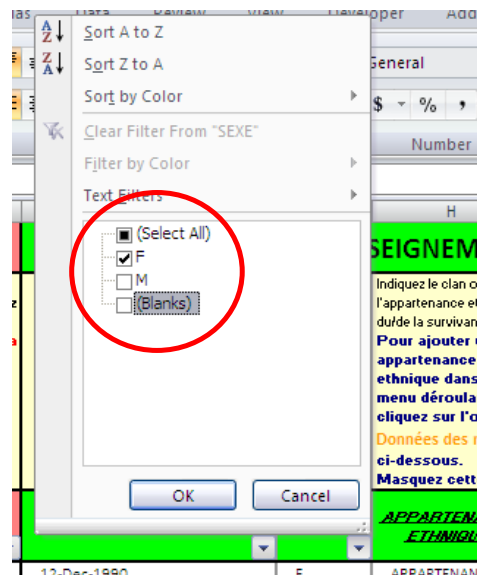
Sort A to Z
Sort Z to A
Sort by Color
Clear Filter From "SEXE"
Filter by Color
Text Filters
(Select All)
F
M
(Blanks)
OK
Cancel

General
$ - % ,
Number
H
SEIGNEM
Indiquez le clan c
l'appartenance e
du/de la survivan
Pour ajouter
appartenance
ethnique dans
menu déroula
cliquez sur l'o
Données des
ci-dessous.
Masquez cett
APPARTENA
ETHNIQU
12-Dec-1990
F
APPARTENAN